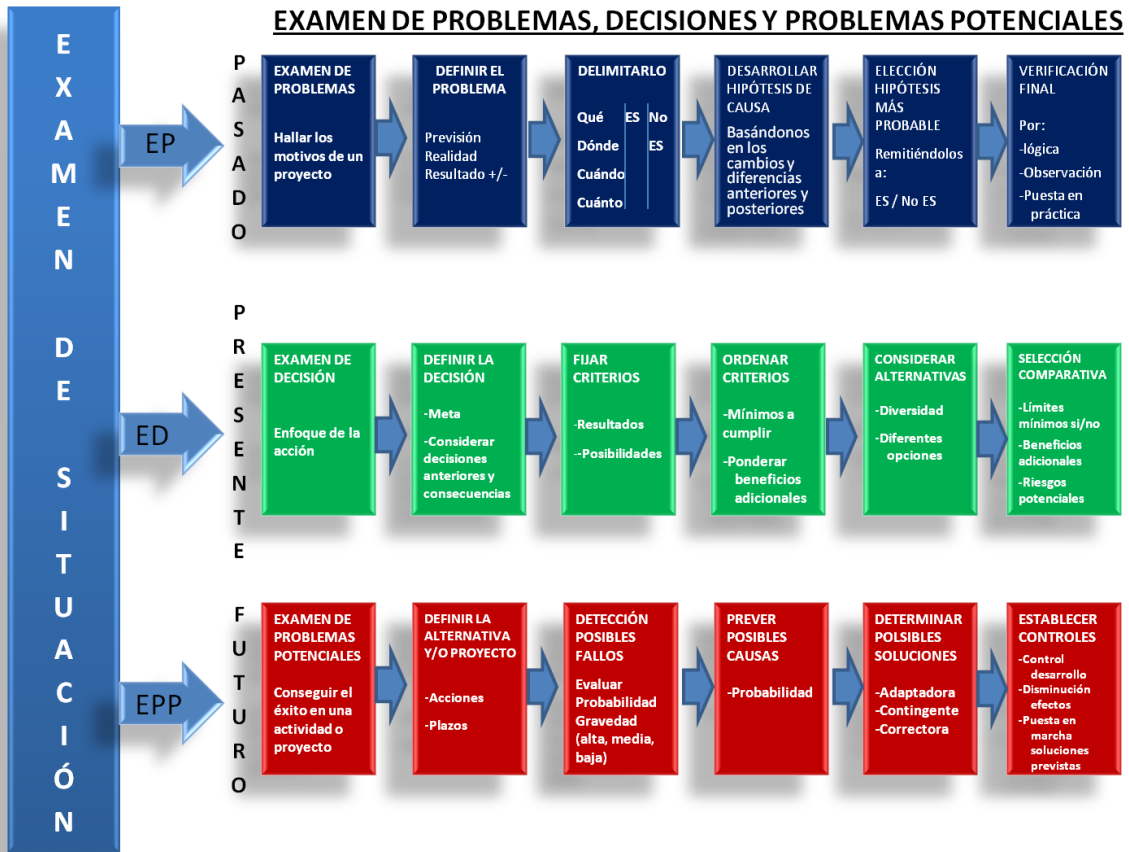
EXAMEN DE SITUACIÓN

EXAMEN DE PROBLEMAS, DECISIONES Y PROBLEMAS POTENCIALES

PASADO

EP

EXAMEN DE PROBLEMAS

Hallar los motivos de un proyecto

DEFINIR EL PROBLEMA

Previsión
Realidad
Resultado +/-

DELIMITARLO

| | ES | No |
|---|---|---|
| Qué | ES | No |
| Dónde | | ES |
| Cuándo | | |
| Cuánto | | |

DESARROLLAR HIPÓTESIS DE CAUSA

Basándonos en los cambios y diferencias anteriores y posteriores

ELECCIÓN HIPÓTESIS MÁS PROBABLE

Remitiéndolos a:

ES / No ES

VERIFICACIÓN FINAL

Por:
-lógica
-Observación
-Puesta en práctica

PRESENTE

ED

EXAMEN DE DECISIÓN

Enfoque de la acción

DEFINIR LA DECISIÓN

-Meta
-Considerar decisiones anteriores y consecuencias

FIJAR CRITERIOS

-Resultados
--Posibilidades

ORDENAR CRITERIOS

-Mínimos a cumplir
-Ponderar beneficios adicionales

CONSIDERAR ALTERNATIVAS

-Diversidad
-Diferentes opciones

SELECCIÓN COMPARATIVA

-Límites mínimos si/no
-Beneficios adicionales
-Riesgos potenciales

FUTURO

EPP

EXAMEN DE PROBLEMAS POTENCIALES

Conseguir el éxito en una actividad o proyecto

DEFINIR LA ALTERNATIVA Y/O PROYECTO

-Acciones
-Plazos

DETECCIÓN POSIBLES FALLOS

Evaluar Probabilidad Gravedad (alta, media, baja)

PREVER POSIBLES CAUSAS

-Probabilidad

DETERMINAR POLSIBLES SOLUCIONES

-Adaptadora
-Contingente
-Correctora

ESTABLECER CONTROLES

-Control desarrollo
-Disminución efectos
-Puesta en marcha soluciones previstas